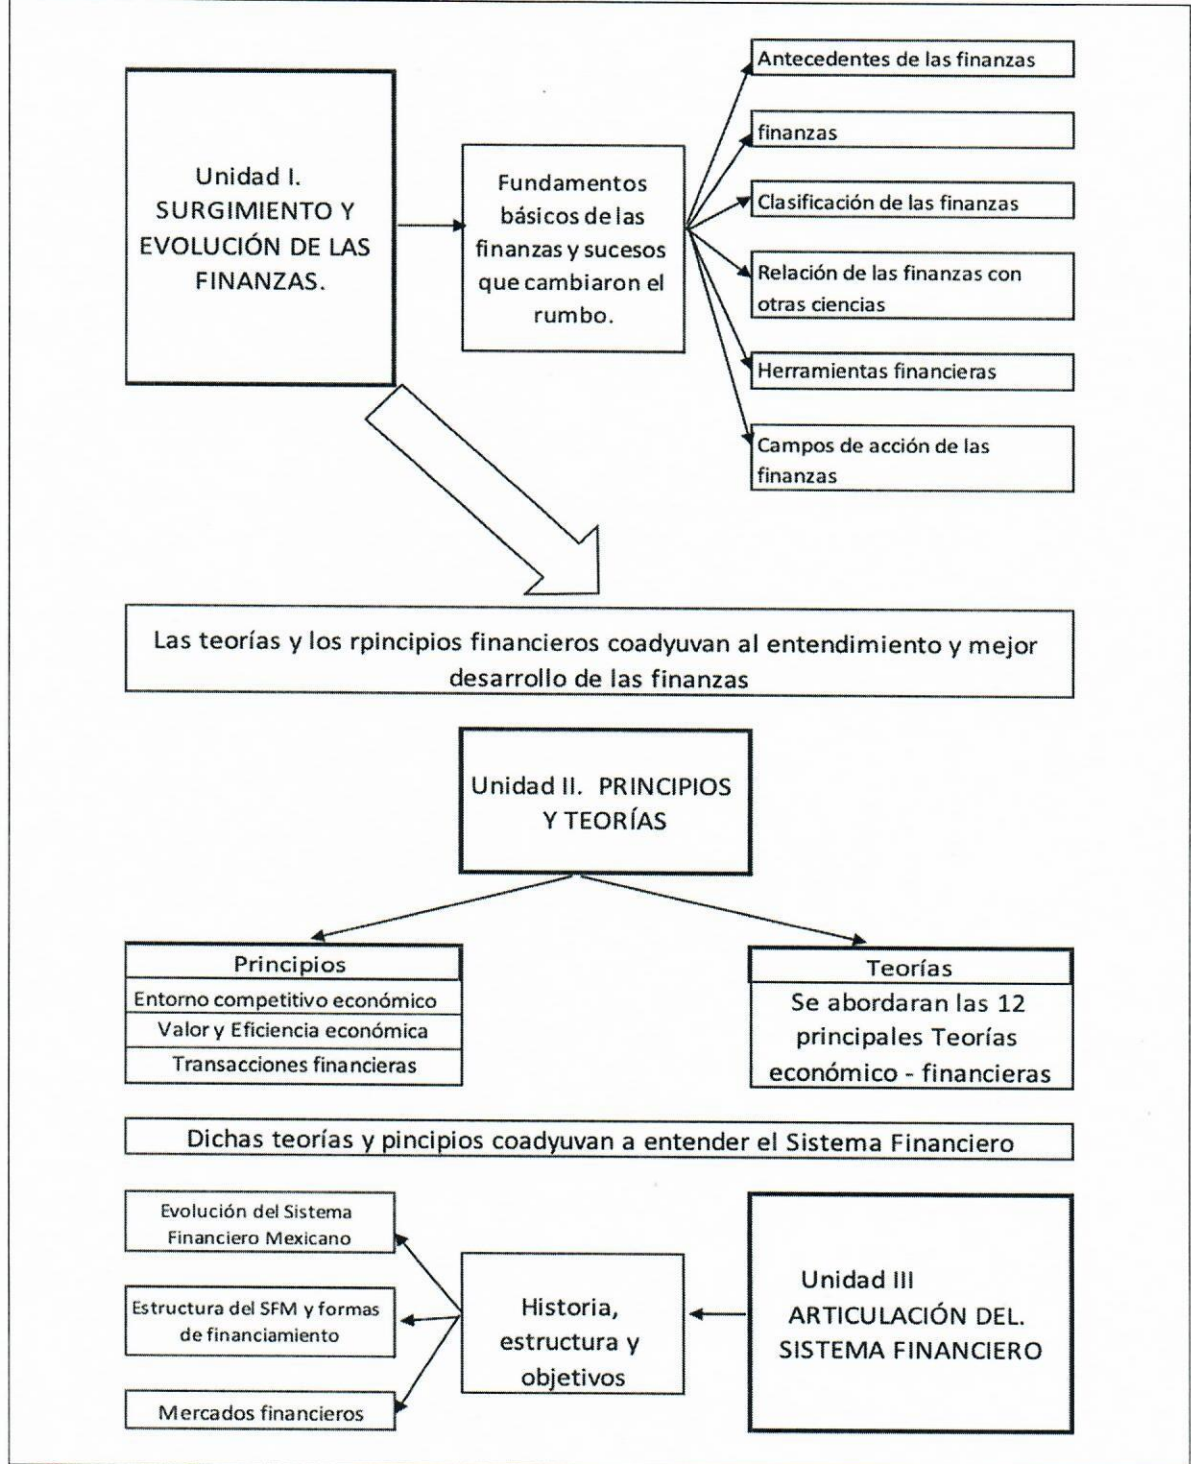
Unidad I. SURGIMIENTO Y EVOLUCIÓN DE LAS FINANZAS.

Fundamentos básicos de las finanzas y sucesos que cambiaron el rumbo.

Antecedentes de las finanzas

finanzas

Clasificación de las finanzas

Relación de las finanzas con otras ciencias

Herramientas financieras

Campos de acción de las finanzas

Las teorías y los rpincipios financieros coadyuvan al entendimiento y mejor desarrollo de las finanzas

Unidad II. PRINCIPIOS Y TEORÍAS

| Principios |
|---|
| Entorno competitivo económico |
| Valor y Eficiencia económica |
| Transacciones financieras |

| Teorías |
|---|
| Se abordaran las 12 principales Teorías económico - financieras |

Dichas teorías y pincipios coadyuvan a entender el Sistema Financiero

Evolución del Sistema Financiero Mexicano

Estructura del SFM y formas de financiamiento

Mercados financieros

Historia, estructura y objetivos

Unidad III ARTICULACIÓN DEL. SISTEMA FINANCIERO